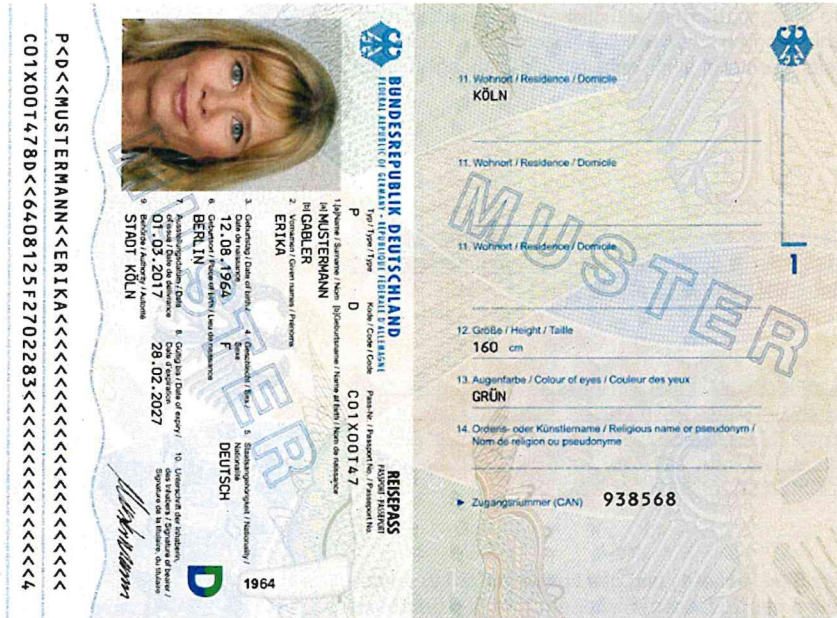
BUNDESREPUBLIK DEUTSCHLAND
FEDERAL REPUBLIC OF GERMANY · RÉPUBLIQUE FÉDÉRALE D'ALLEMAGNE

REISEPASS
PASSPORT PASSEPORT

Typ / Type / Type
P
Kode / Code / Code
D
Pass-Nr. / Passport No. / Passeport No.
C01X00T47

1. Name / Surname / Nom (b) Geburtsname / Name at birth / Nom de naissance
MUSTERMANN
(b) GABLER
2. Vornamen / Given names / Prénoms
ERIKA
3. Geburtstag / Date of birth / Date de naissance
12.08.1964
4. Geschlecht / Sex / Sexe
F
5. Staatsangehörigkeit / Nationality / Nationalité
DEUTSCH
6. Geburtsort / Place of birth / Lieu de naissance
BERLIN
7. Ausstellungsdatum / Date of issue / Date de délivrance
01.03.2017
8. Gültig bis / Date of expiry / Date d'expiration
28.02.2027
9. Behörde / Authority / Autorité
STADT KÖLN
10. Unterschrift der Inhaberin / des Inhabers / Signature of bearer / Signature de la titulaire / du titulaire

1964

MUSTER

P<D<<MUSTERMANN<<ERIKA<<<<<<<<<<<<<<<<<<<<<<
C01X00T478D<<6408125F2702283<<<<<<<<<<<<<<<4

11. Wohnort / Residence / Domicile
KÖLN

11. Wohnort / Residence / Domicile

11. Wohnort / Residence / Domicile

MUSTER

1

12. Größe / Height / Taille
160 cm

13. Augenfarbe / Colour of eyes / Couleur des yeux
GRÜN

14. Ordens- oder Künstlername / Religious name or pseudonym / Nom de religion ou pseudonyme

► Zugangsnummer (CAN) 938568